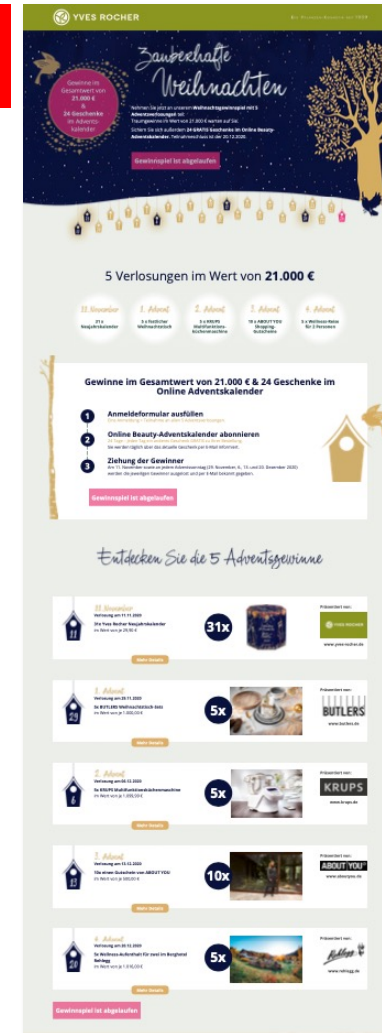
YVES ROCHER

Zauberhafte Weihnachten

Gewinne im Gesamtwert von 21.000 € & 24 Geschenke im Adventskalender

Nehmen Sie jetzt an unserem Weihnachtsgewinnspiel mit 5 Adventsverlosungen teil. Traumgewinne im Wert von 21.000 € warten auf Sie.

Sichern Sie sich außerdem 24 GRATIS Geschenke im Online Beauty-Adventskalender. Teilnahmeschluss ist der 20.12.2020.

Gewinnspiel ist abgelaufen

5 Verlosungen im Wert von 21.000 €

11. November
31 x Nasjadskalender

1. Advent
5 x festlicher Weihnachtstisch

2. Advent
5 x KRUPS Multifunktions-küchenmaschine

3. Advent
10 x ABOUT YOU Shopping-Gutscheine

4. Advent
5 x Wellness-Reise für 2 Personen

Gewinne im Gesamtwert von 21.000 € & 24 Geschenke im Online Adventskalender

1 Anmeldeformular ausfüllen

2 Online Beauty-Adventskalender abonnieren

3 Ziehung der Gewinner

Gewinnspiel ist abgelaufen

Entdecken Sie die 5 Adventsgewinne

11. November
Verlosung am 11.11.2020
31x Yves Rocher Nasjadskalender
Im Wert von je 29,90 €
Mehr Details
31x
Präsentiert von:
YVES ROCHER
www.yves-rocher.de

1. Advent
Verlosung am 29.11.2020
5x BUTLERS Weihnachtstisch-Sets
Im Wert von je 1.000,00 €
Mehr Details
5x
Präsentiert von:
BUTLERS
www.butlers.de

2. Advent
Verlosung am 06.12.2020
5x KRUPS Multifunktionsküchenmaschine
Im Wert von je 1.099,00 €
Mehr Details
5x
Präsentiert von:
KRUPS
www.krups.de

3. Advent
Verlosung am 13.12.2020
10x einen Gutschein von ABOUT YOU
Im Wert von je 500,00 €
Mehr Details
10x
Präsentiert von:
ABOUT YOU
www.aboutyou.de

4. Advent
Verlosung am 20.12.2020
5x Wellness-Aufenthalt für zwei im Burghotel Nalbegg
Im Wert von je 1.810,00 €
Mehr Details
5x
Präsentiert von:
www.nalbegg.de

Gewinnspiel ist abgelaufen